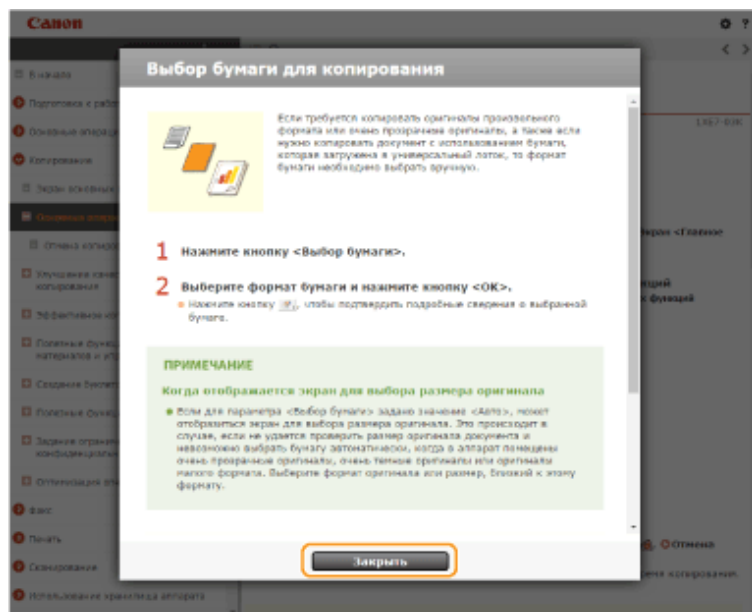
Canon

В начало
Подготовка к раб
Основные операц
Копирование
Экран основных
Основные опера
Отмена копиро
Улучшение кач копирования
Эффективное ис
Полезные функ материалов и у
Создание букле
Полезные функ
Задание ограни конфиденциаль
Оптимизация ф
Факс
Печать
Сканирование
Использование хранилища аппарата

LX67-03K
экран <Главное
щий
функций
Отмена
ение копирования.

Выбор бумаги для копирования

Если требуется копировать оригиналы произвольного формата или очень прозрачные оригиналы, а также если нужно копировать документ с использованием бумаги, которая загружена в универсальный лоток, то формат бумаги необходимо выбрать вручную.

1 Нажмите кнопку <Выбор бумаги>.

2 Выберите формат бумаги и нажмите кнопку <OK>.
Нажмите кнопку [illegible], чтобы подтвердить подробные сведения о выбранной бумаге.

ПРИМЕЧАНИЕ

Когда отображается экран для выбора размера оригинала

Если для параметра <Выбор бумаги> задано значение <Авто>, может отобразиться экран для выбора размера оригинала. Это происходит в случае, если не удается проверить размер оригинала документа и невозможно выбрать бумагу автоматически, когда в аппарат помещены очень прозрачные оригиналы, очень темные оригиналы или оригиналы малого формата. Выберите формат оригинала или размер, близкий к этому формату.

Закрыть